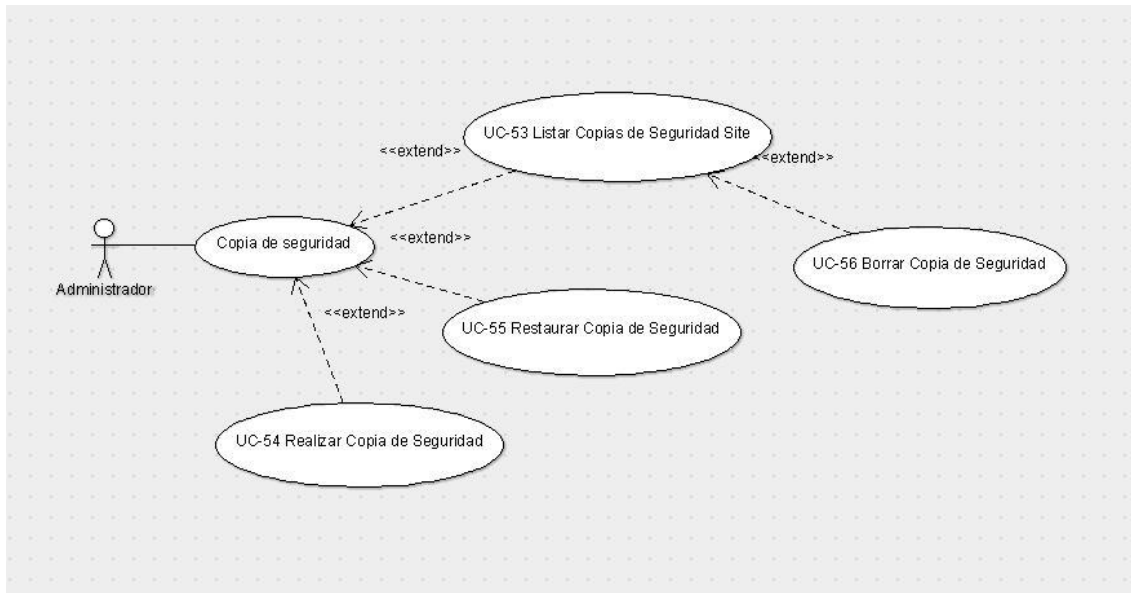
UC-53 Listar Copias de Seguridad Site

<<extend>>

<<extend>>

Administrador

Copia de seguridad

<<extend>>

UC-56 Borrar Copia de Seguridad

<<extend>>

UC-55 Restaurar Copia de Seguridad

UC-54 Realizar Copia de Seguridad